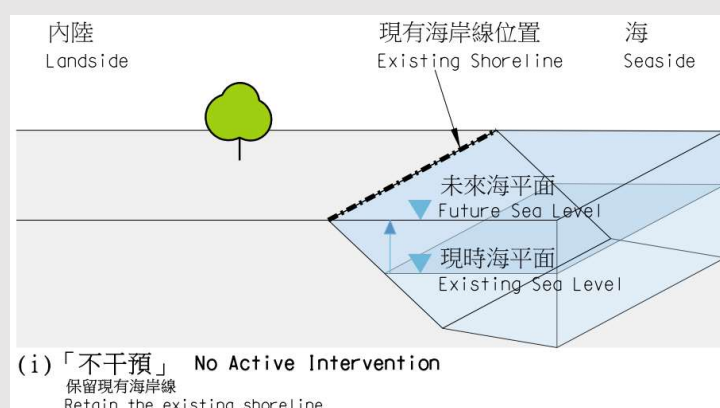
內陸
Landside

現有海岸線位置
Existing Shoreline

海
Seaside

未來海平面
Future Sea Level

現時海平面
Existing Sea Level

(i)「不干預」 No Active Intervention
保留現有海岸線
Retain the existing shoreline